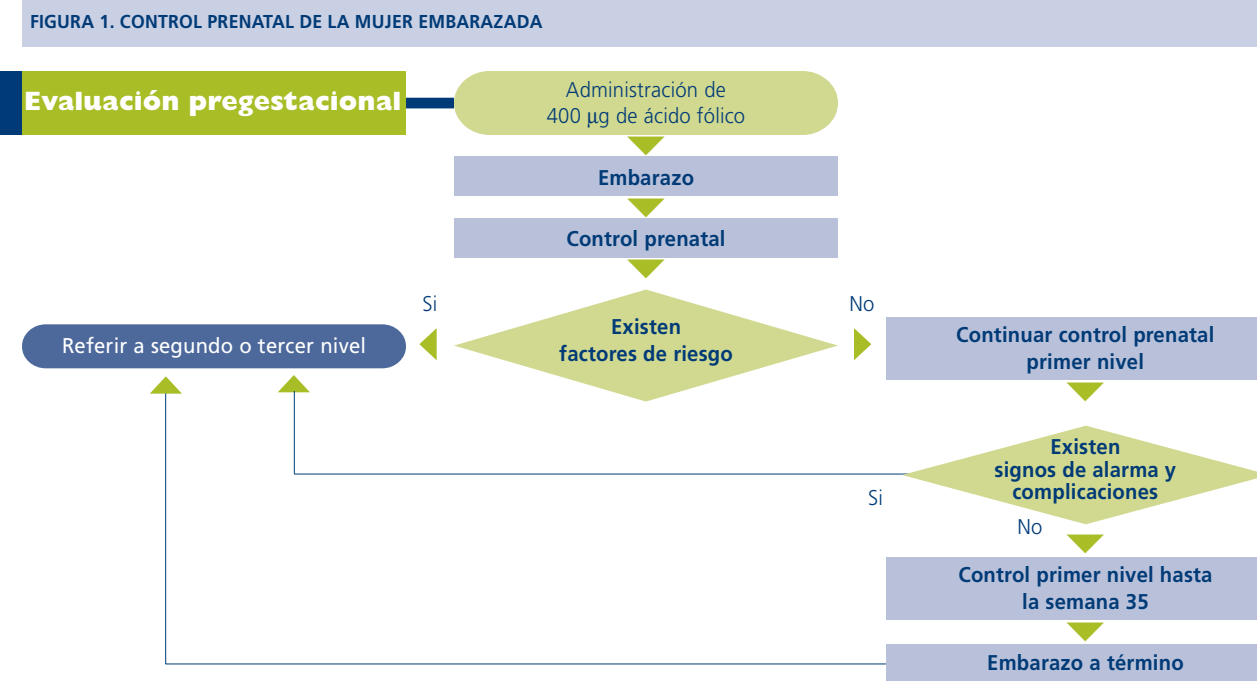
FIGURA 1. CONTROL PRENATAL DE LA MUJER EMBARAZADA

Evaluación pregestacional

Administración de 400 µg de ácido fólico

Embarazo

Control prenatal

Si

No

Referir a segundo o tercer nivel

Existen factores de riesgo

Continuar control prenatal primer nivel

Existen signos de alarma y complicaciones

Si

No

Control primer nivel hasta la semana 35

Embarazo a término